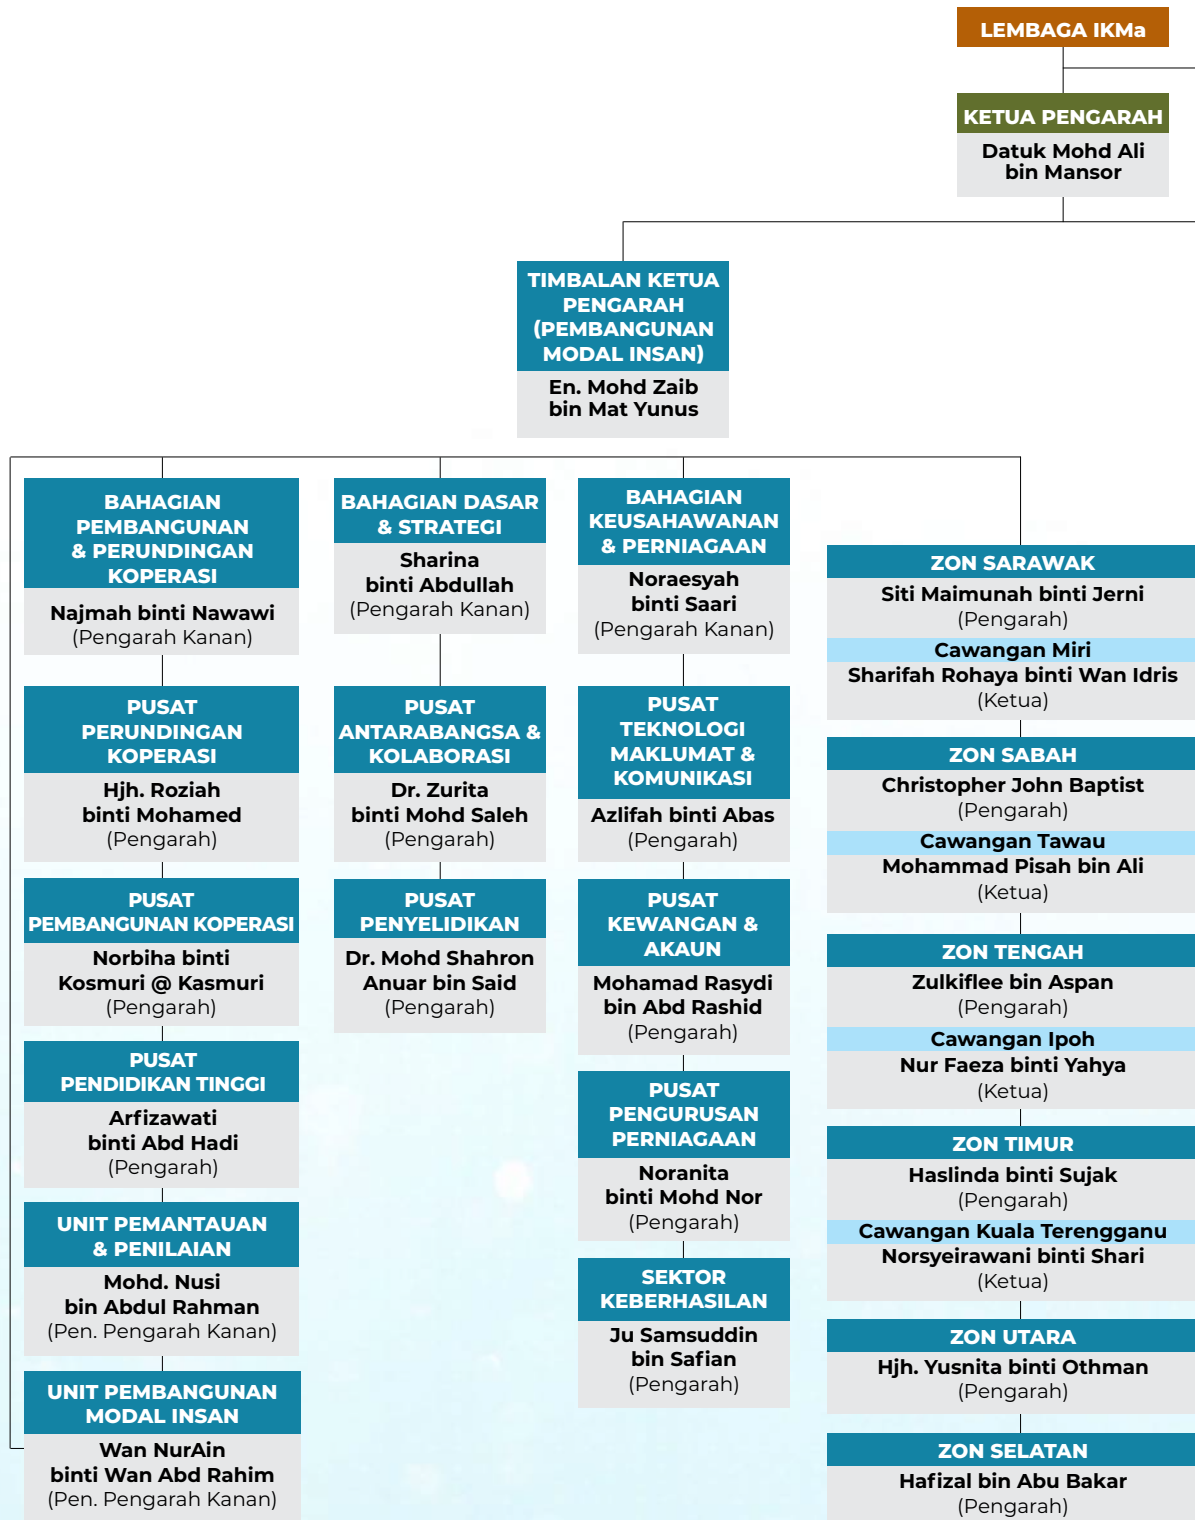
LEMBAGA IKMa

KETUA PENGARAH
Datuk Mohd Ali bin Mansor

TIMBALAN KETUA PENGARAH (PEMBANGUNAN MODAL INSAN)
En. Mohd Zaib bin Mat Yunus

BAHAGIAN PEMBANGUNAN & PERUNDINGAN KOPERASI
Najmah binti Nawawi
(Pengarah Kanan)

PUSAT PERUNDINGAN KOPERASI
Hjh. Roziah binti Mohamed
(Pengarah)

PUSAT PEMBANGUNAN KOPERASI
Norbiha binti Kosmuri @ Kasmuri
(Pengarah)

PUSAT PENDIDIKAN TINGGI
Arfizawati binti Abd Hadi
(Pengarah)

UNIT PEMANTAUAN & PENILAIAN
Mohd. Nusi bin Abdul Rahman
(Pen. Pengarah Kanan)

UNIT PEMBANGUNAN MODAL INSAN
Wan NurAin binti Wan Abd Rahim
(Pen. Pengarah Kanan)

BAHAGIAN DASAR & STRATEGI
Sharina binti Abdullah
(Pengarah Kanan)

PUSAT ANTARABANGSA & KOLABORASI
Dr. Zurita binti Mohd Saleh
(Pengarah)

PUSAT PENYELIDIKAN
Dr. Mohd Shahron Anuar bin Said
(Pengarah)

BAHAGIAN KEUSAHAWANAN & PERNIAGAAN
Noraesyah binti Saari
(Pengarah Kanan)

PUSAT TEKNOLOGI MAKLUMAT & KOMUNIKASI
Azlifah binti Abas
(Pengarah)

PUSAT KEWANGAN & AKAUN
Mohamad Rasydi bin Abd Rashid
(Pengarah)

PUSAT PENGURUSAN PERNIAGAAN
Noranita binti Mohd Nor
(Pengarah)

SEKTOR KEBERHASILAN
Ju Samsuddin bin Safian
(Pengarah)

ZON SARAWAK
Siti Maimunah binti Jerni
(Pengarah)
Cawangan Miri
Sharifah Rohaya binti Wan Idris
(Ketua)

ZON SABAH
Christopher John Baptist
(Pengarah)
Cawangan Tawau
Mohammad Pisah bin Ali
(Ketua)

ZON TENGAH
Zulkiflee bin Aspan
(Pengarah)
Cawangan Ipoh
Nur Faeza binti Yahya
(Ketua)

ZON TIMUR
Haslinda binti Sujak
(Pengarah)
Cawangan Kuala Terengganu
Norsyeirawani binti Shari
(Ketua)

ZON UTARA
Hjh. Yusnita binti Othman
(Pengarah)

ZON SELATAN
Hafizal bin Abu Bakar
(Pengarah)